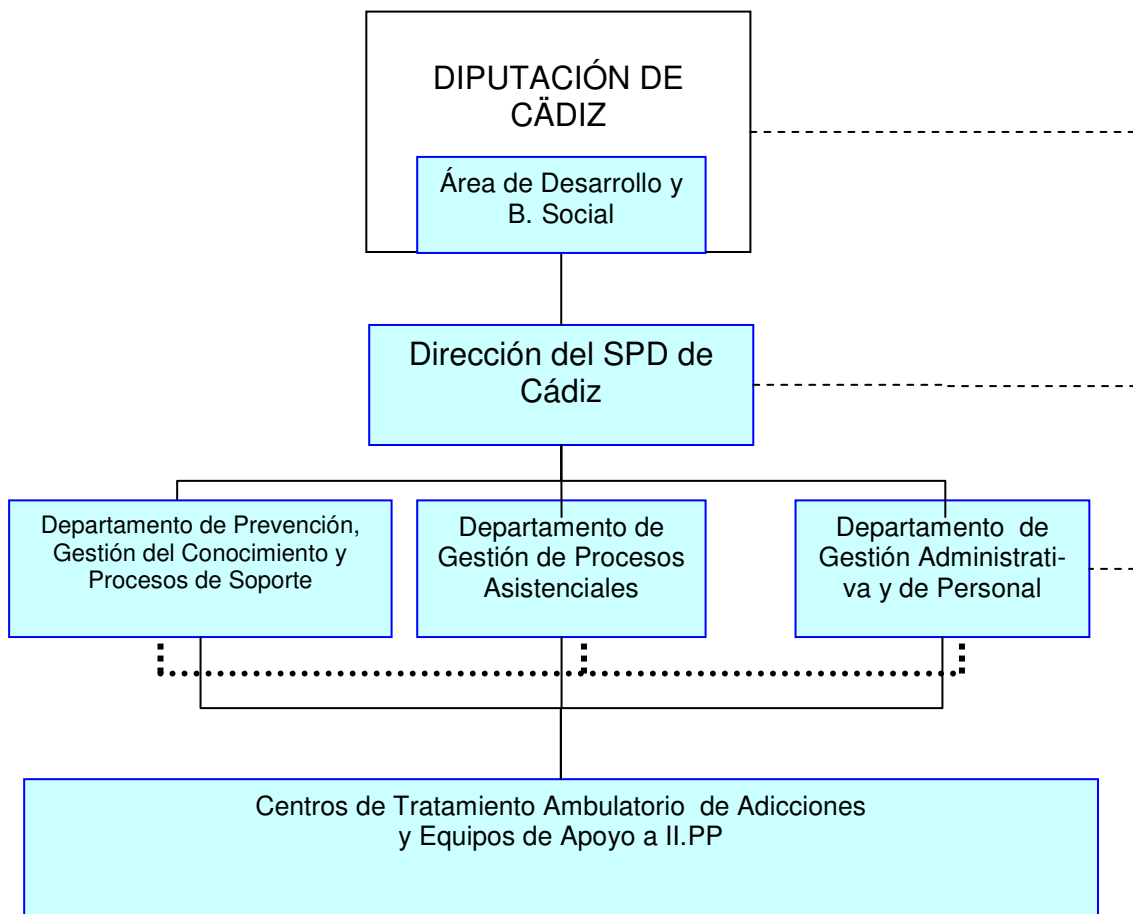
DIPUTACIÓN DE CÄDIZ

Área de Desarrollo y B. Social

Dirección del SPD de Cädiz

Departamento de Prevención, Gestión del Conocimiento y Procesos de Soporte

Departamento de Gestión de Procesos Asistenciales

Departamento de Gestión Administrativa y de Personal

Centros de Tratamiento Ambulatorio de Adicciones y Equipos de Apoyo a II.PP